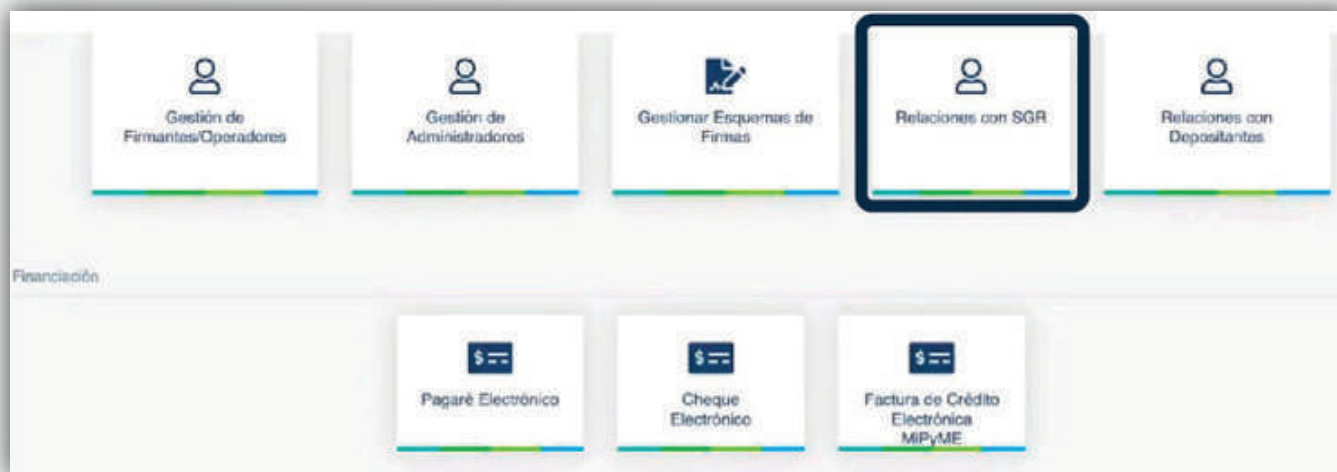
Gestión de Firmantes/Operadores

Gestión de Administradores

Gestionar Esquemas de Firmas

Relaciones con SGR

Relaciones con Depositantes

Financiación

$

Pagaré Electrónico

$

Cheque Electrónico

$

Factura de Crédito Electrónica MiPyME